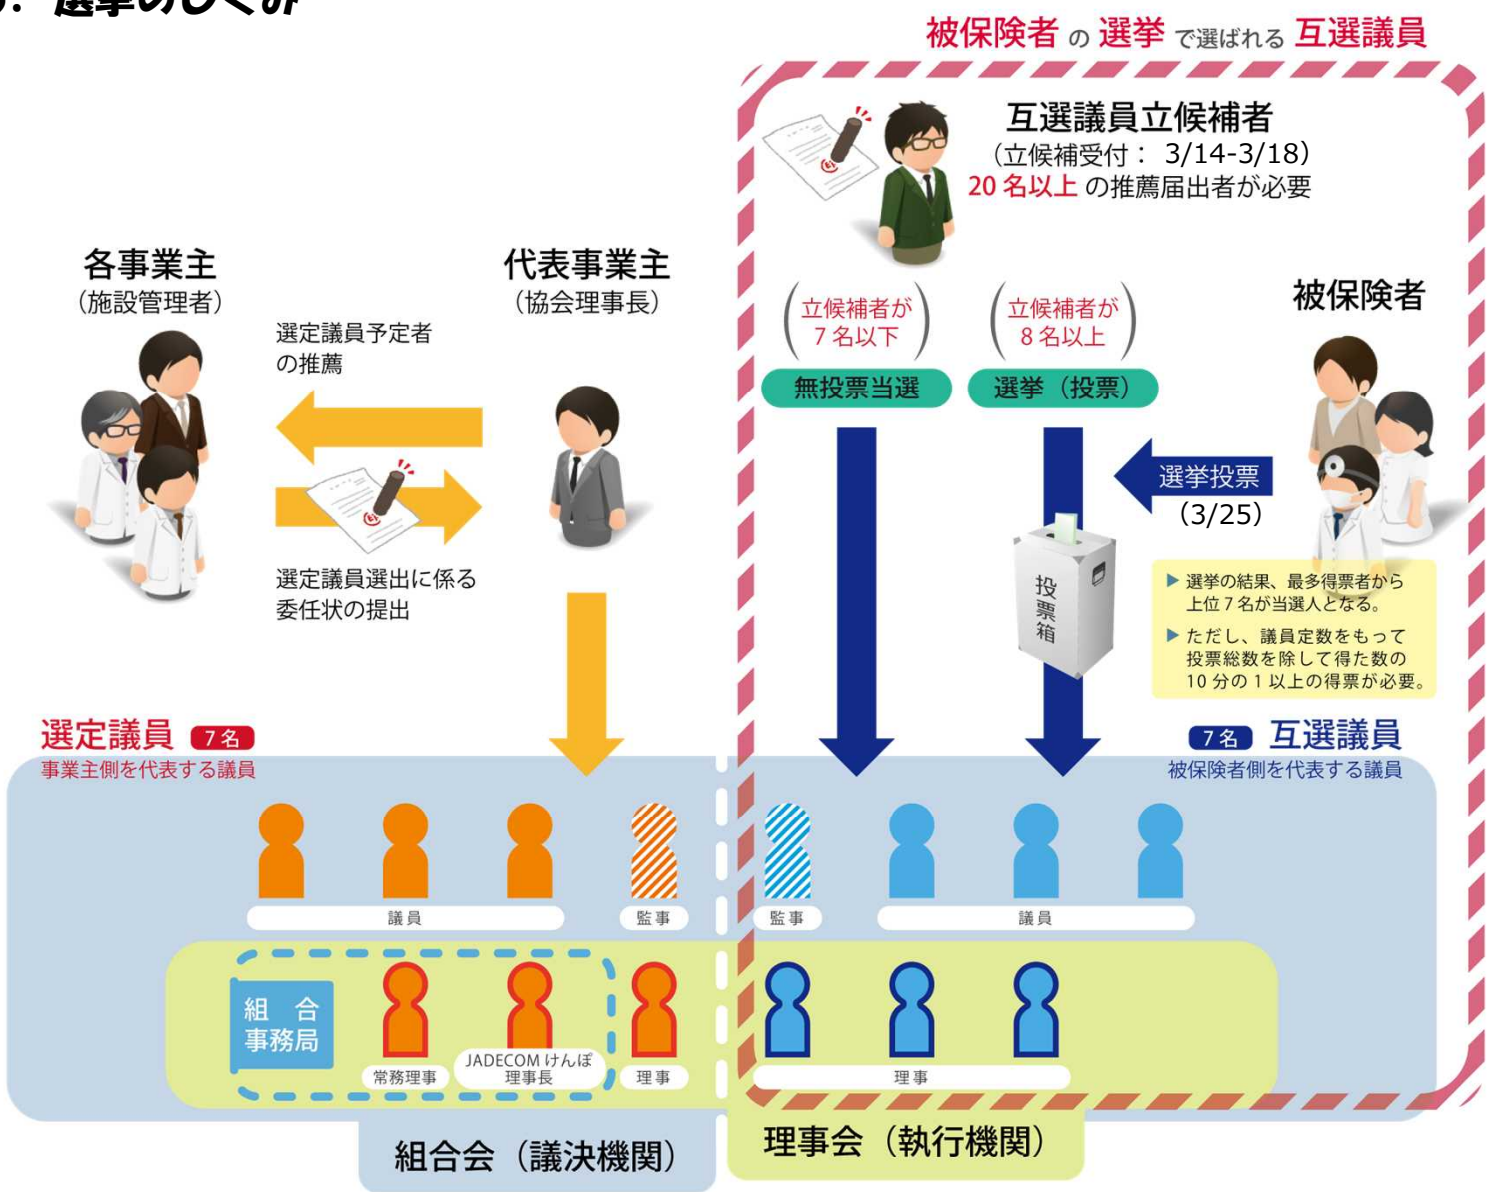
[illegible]. 選挙のしくみ

被保険者 の 選挙 で選ばれる 互選議員

互選議員立候補者
（立候補受付： 3/14-3/18）
20 名以上 の推薦届出者が必要

各事業主
（施設管理者）

代表事業主
（協会理事長）

選定議員予定者の推薦

選定議員選出に係る委任状の提出

立候補者が 7 名以下
無投票当選

立候補者が 8 名以上
選挙（投票）

被保険者

選挙投票
（3/25）

投票箱

▶ 選挙の結果、最多得票者から上位 7 名が当選人となる。
▶ ただし、議員定数をもって投票総数を除して得た数の 10 分の 1 以上の得票が必要。

選定議員 7名
事業主側を代表する議員

7名 互選議員
被保険者側を代表する議員

議員
監事
監事
議員

組合事務局
常務理事
JADECOM けんぽ 理事長
理事
理事

組合会（議決機関）
理事会（執行機関）